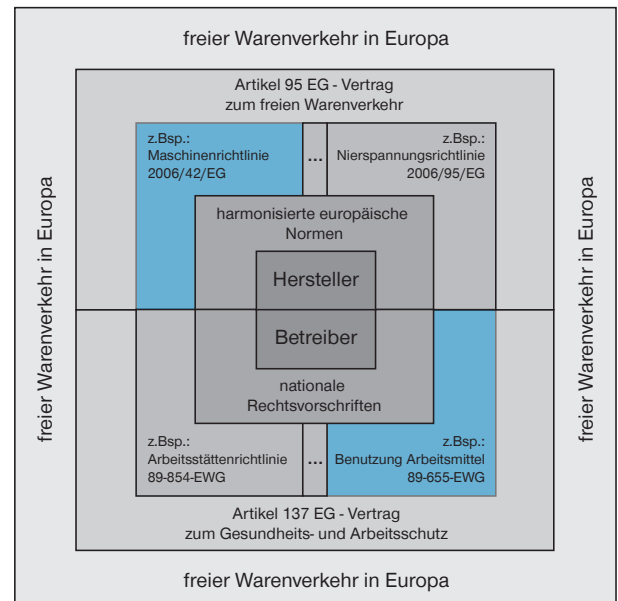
freier Warenverkehr in Europa

Artikel 95 EG - Vertrag
zum freien Warenverkehr

z.Bsp.:
Maschinenrichtlinie
2006/42/EG

...

z.Bsp.:
Nierspannungsrichtlinie
2006/95/EG

harmonisierte europäische
Normen

Hersteller

Betreiber

nationale
Rechtsvorschriften

z.Bsp.:
Arbeitsstättenrichtlinie
89-854-EWG

...

z.Bsp.:
Benutzung Arbeitsmittel
89-655-EWG

Artikel 137 EG - Vertrag
zum Gesundheits- und Arbeitsschutz

freier Warenverkehr in Europa

freier Warenverkehr in Europa

freier Warenverkehr in Europa